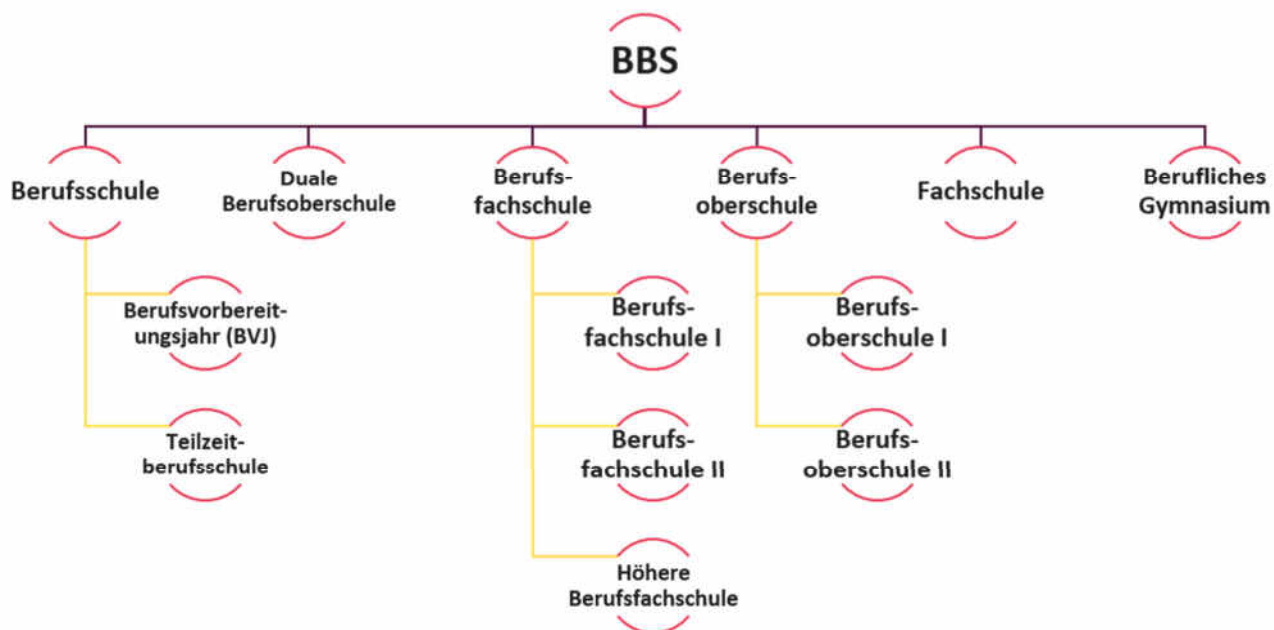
BBS

Berufsschule

Berufsvorbereitungsjahr (BVJ)

Teilzeitberufsschule

Duale Berufsoberschule

Berufsfachschule

Berufsfachschule I

Berufsfachschule II

Höhere Berufsfachschule

Berufsoberschule

Berufsoberschule I

Berufsoberschule II

Fachschule

Berufliches Gymnasium